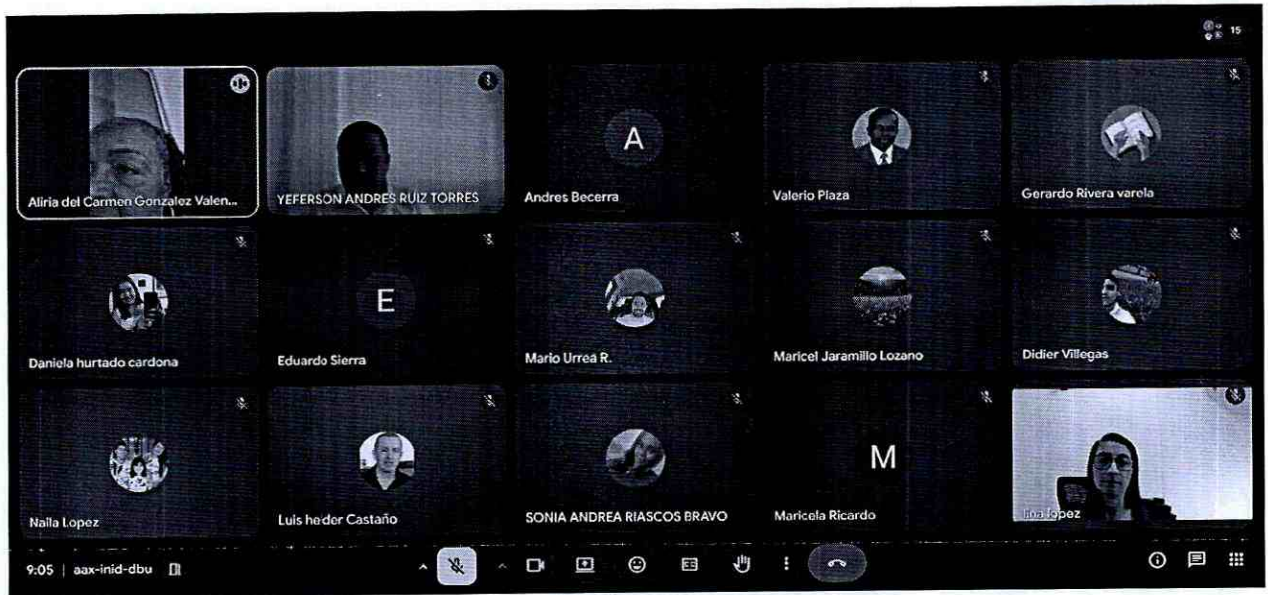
15

Aliria del Carmen Gonzalez Valen...

YEFERSON ANDRES RUIZ TORRES

A

Andres Becerra

Valerio Plaza

Gerardo Rivera varela

Daniela hurtado cardona

E

Eduardo Sierra

Mario Urrea R.

Maricel Jaramillo Lozano

Didier Villegas

Naila Lopez

Luis heder Castaño

SONIA ANDREA RIASCOS BRAVO

M

Maricela Ricardo

lina lopez

9:05 | aax-inid-dbu